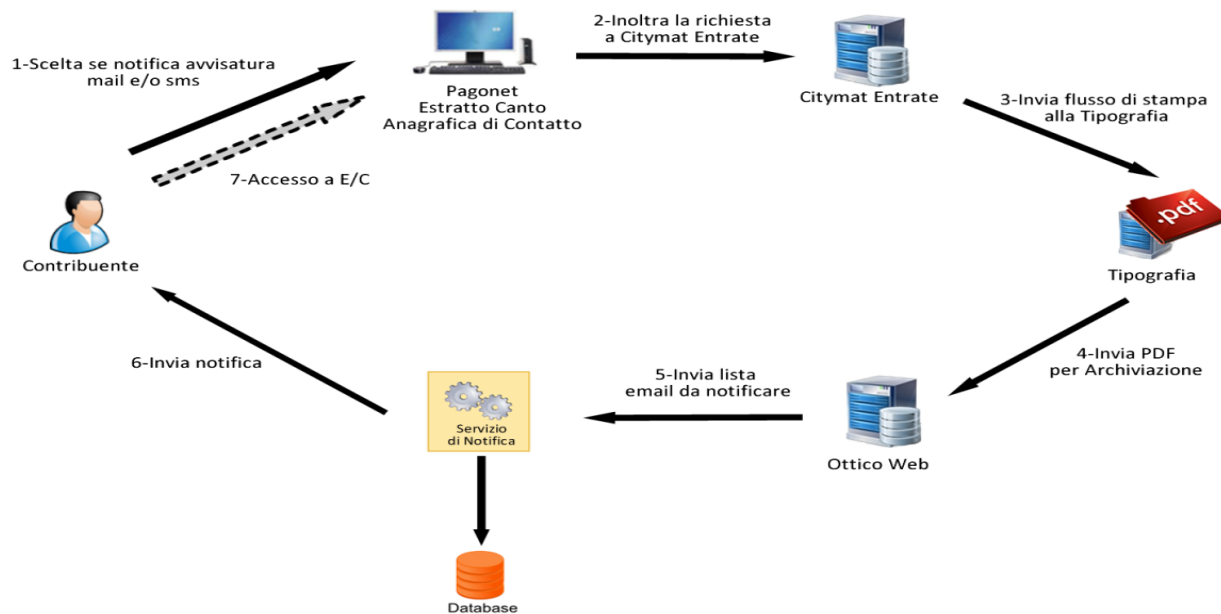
1-Scelta se notifica avvisatura mail e/o sms

Pagonet
Estratto Canto
Anagrafica di Contatto

2-Inoltra la richiesta a Citymat Entrate

Citymat Entrate

3-Invia flusso di stampa alla Tipografia

.pdf

Tipografia

7-Accesso a E/C

Contribuente

6-Invia notifica

Servizio di Notifica

5-Invia lista email da notificare

4-Invia PDF per Archiviazione

Ottico Web

Database